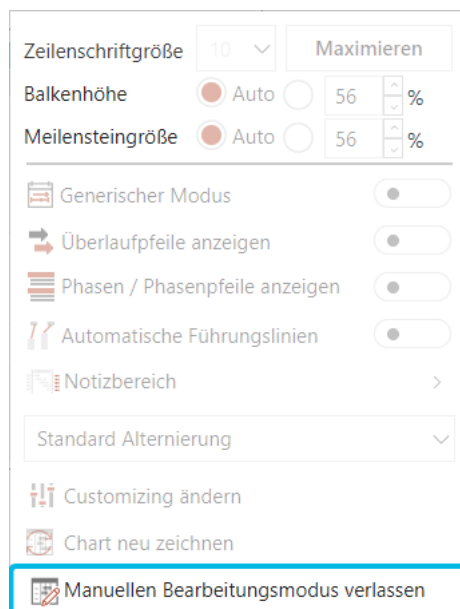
Zeilenschriftgröße 10 Maximieren
Balkenhöhe Auto 56 %
Meilensteingröße Auto 56 %

Generischer Modus
Überlaufpfeile anzeigen
Phasen / Phasenpfeile anzeigen
Automatische Führungslinien
Notizbereich
Standard Alternierung
Customizing ändern
Chart neu zeichnen
Manuellen Bearbeitungsmodus verlassen